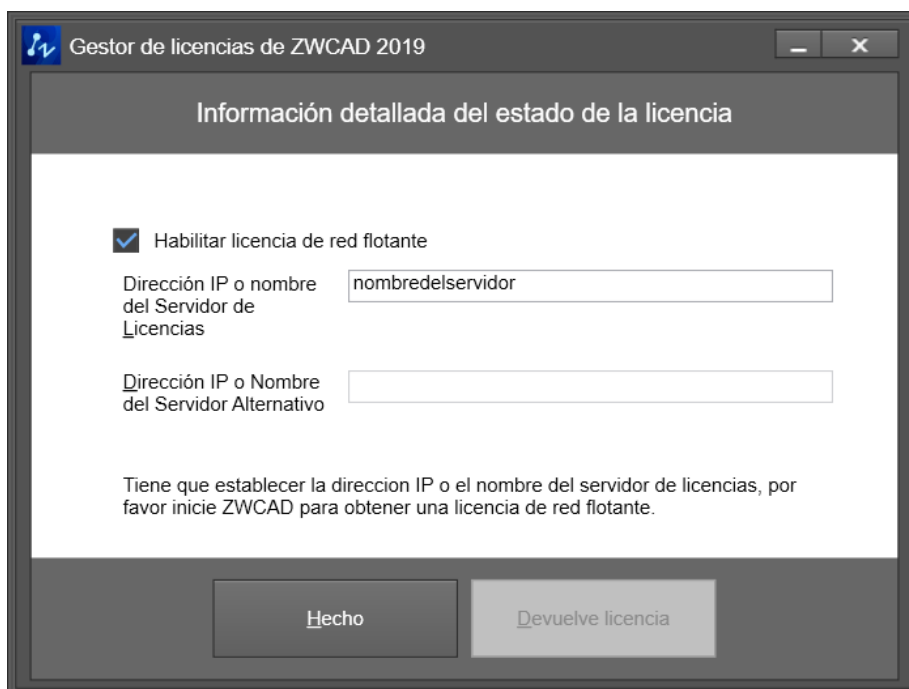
Gestor de licencias de ZWCAD 2019

Información detallada del estado de la licencia

Habilitar licencia de red flotante

Dirección IP o nombre del Servidor de Licencias

nombredelservidor

Dirección IP o Nombre del Servidor Alternativo

Tiene que establecer la direccion IP o el nombre del servidor de licencias, por favor inicie ZWCAD para obtener una licencia de red flotante.

Hecho

Devuelve licencia